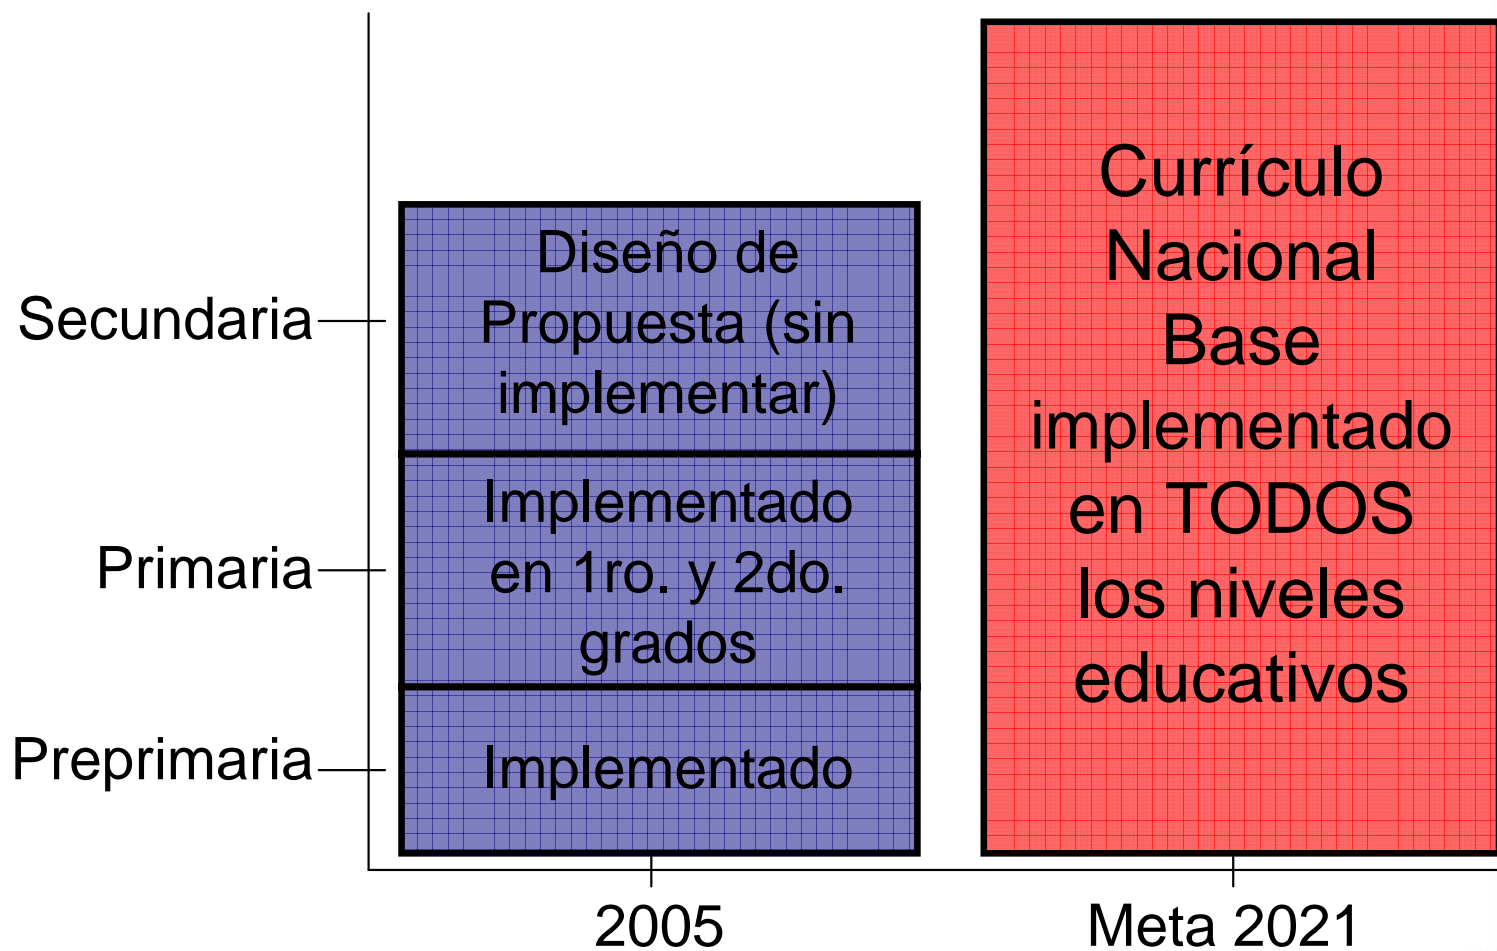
Secundaria
Primaria
Preprimaria

Diseño de Propuesta (sin implementar)

Implementado en 1ro. y 2do. grados

Implementado

Currículo Nacional Base implementado en TODOS los niveles educativos

2005
Meta 2021